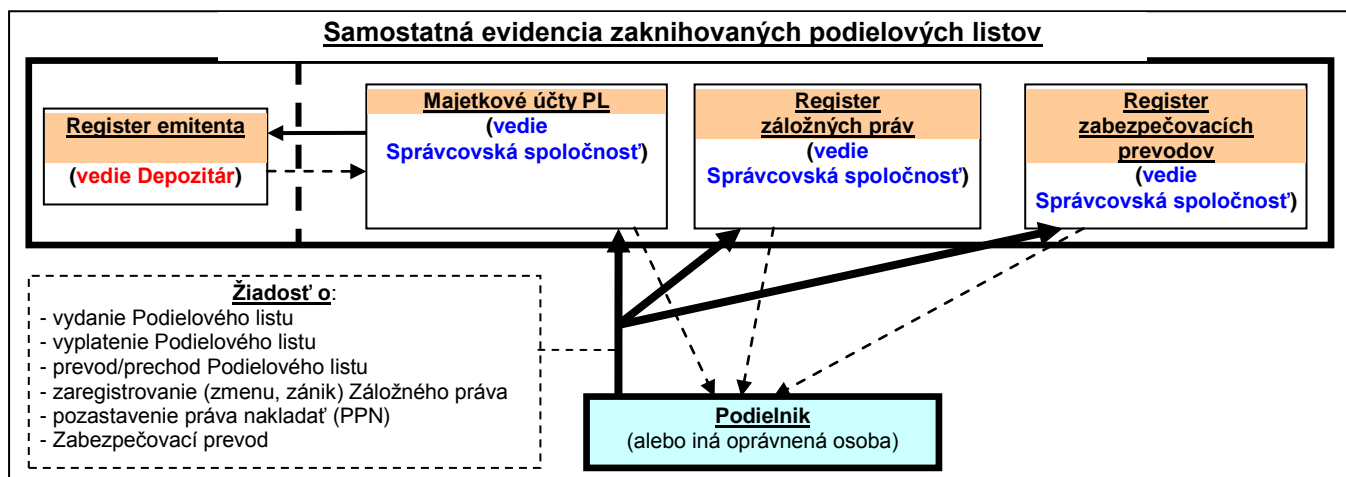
Samostatná evidencia zaknihovaných podielových listov

Register emitenta
(vedie Depozitár)

Majetkové účty PL
(vedie Správcovská spoločnosť)

Register záložných práv
(vedie Správcovská spoločnosť)

Register zabezpečovacích prevodov
(vedie Správcovská spoločnosť)

Žiadosť o:
- vydanie Podielového listu
- vyplatenie Podielového listu
- prevod/prechod Podielového listu
- zaregistrovanie (zmenu, zánik) Záložného práva
- pozastavenie práva nakladať (PPN)
- Zabezpečovací prevod

Podielnik
(alebo iná oprávnená osoba)